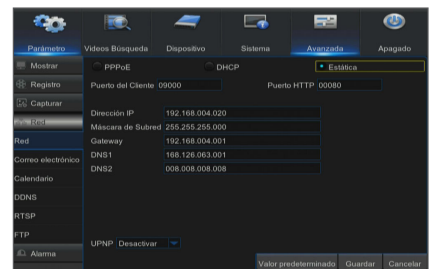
Parámetro
Videos Búsqueda
Dispositivo
Sistema
Avanzada
Apagado

Mostrar
Registro
Capturar
Red
Red
Correo electrónico
Calendario
DDNS
RTSP
FTP
Alarma

PPPoE
DHCP
Estática

Puerto del Cliente 09000
Puerto HTTP 00080

Dirección IP 192.168.004.020
Máscara de Subred 255.255.255.000
Gateway 192.168.004.001
DNS1 168.126.063.001
DNS2 008.008.008.008

UPNP Desactivar

Valor predeterminado
Guardar
Cancelar